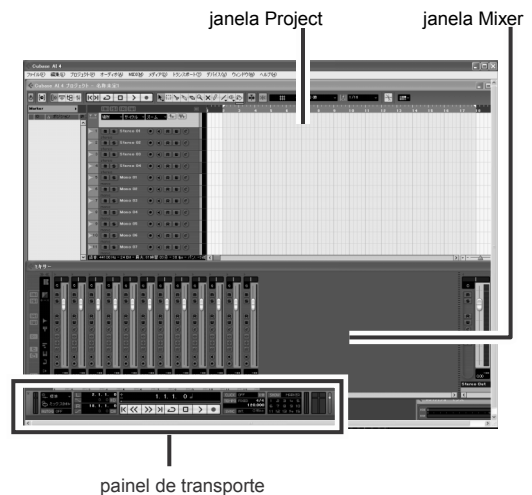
janela Project

janela Mixer

Cubase AI 4

ファイル(F) 編集(E) プロジェクト(P) オーディオ(A) MIDI(M) メディア(D) トランスポート(T) デバイス(V) ウィンドウ(W) ヘルプ(H)

Stereo 01

Stereo 02

Stereo 03

Stereo 04

Mono 01

Mono 02

Mono 03

Mono 04

Mono 05

Mono 06

Mono 07

ミキサー

Stereo Out

1. 1. 1. 0

painel de transporte